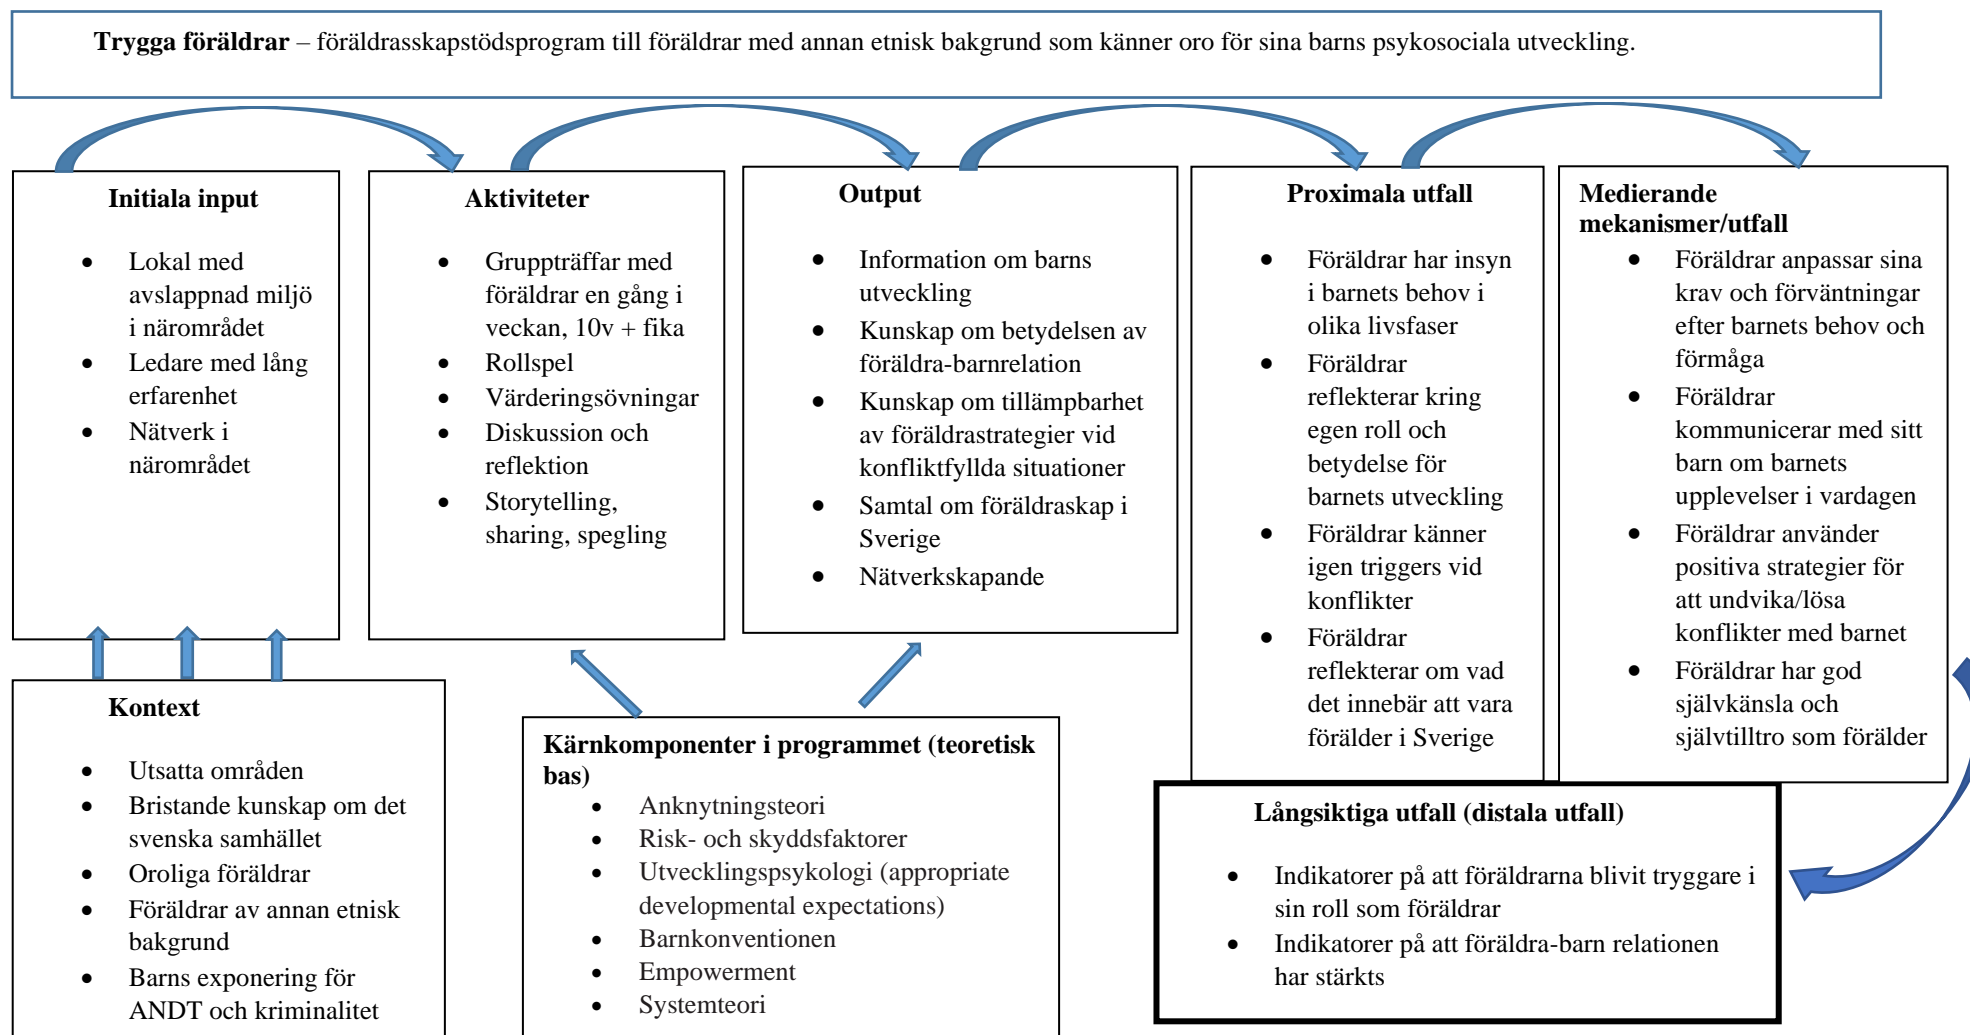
**Trygga föräldrar** – föräldrasskapstödsprogram till föräldrar med annan etnisk bakgrund som känner oro för sina barns psykosociala utveckling.

**Initiala input**

- Lokal med avslappnad miljö i närområdet
- Ledare med lång erfarenhet
- Nätverk i närområdet

**Aktiviteter**

- Gruppträffar med föräldrar en gång i veckan, 10v + fika
- Rollspel
- Värderingsövningar
- Diskussion och reflektion
- Storytelling, sharing, spegling

**Output**

- Information om barns utveckling
- Kunskap om betydelsen av föräldra-barnrelation
- Kunskap om tillämpbarhet av föräldrastrategier vid konfliktfyllda situationer
- Samtal om föräldraskap i Sverige
- Nätverkskapande

**Proximala utfall**

- Föräldrar har insyn i barnets behov i olika livsfaser
- Föräldrar reflekterar kring egen roll och betydelse för barnets utveckling
- Föräldrar känner igen triggers vid konflikter
- Föräldrar reflekterar om vad det innebär att vara förälder i Sverige

**Medierande mekanismer/utfall**

- Föräldrar anpassar sina krav och förväntningar efter barnets behov och förmåga
- Föräldrar kommunicerar med sitt barn om barnets upplevelser i vardagen
- Föräldrar använder positiva strategier för att undvika/lösa konflikter med barnet
- Föräldrar har god självkänsla och självtilltro som förälder

**Kontext**

- Utsatta områden
- Bristande kunskap om det svenska samhället
- Oroliga föräldrar
- Föräldrar av annan etnisk bakgrund
- Barns exponering för ANDT och kriminalitet

**Kärnkomponenter i programmet (teoretisk bas)**

- Anknytningsteori
- Risk- och skyddsfaktorer
- Utvecklingspsykologi (appropriate developmental expectations)
- Barnkonventionen
- Empowerment
- Systemteori

**Långsiktiga utfall (distala utfall)**

- Indikatorer på att föräldrarna blivit tryggare i sin roll som föräldrar
- Indikatorer på att föräldra-barn relationen har stärkts